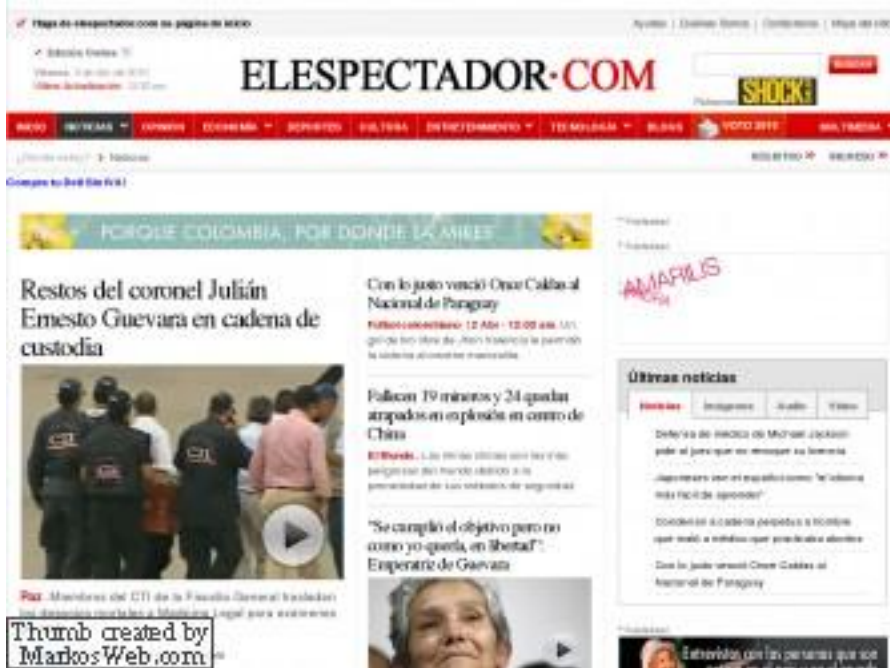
Haga de elespectador.com su página de inicio

Ayuda | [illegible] | Contáctenos | Mapa del sitio

ELESPECTADOR·COM

SHOCK

BUSCAR

INICIO NOTICIAS OPINIÓN ECONOMÍA DEPORTES CULTURA ENTRETENIMIENTO TECNOLOGÍA BLOGS VOTO 2010 MULTIMEDIA

> Noticias

BOLETÍN REGISTRO

PORQUE COLOMBIA, POR DONDE LA MIRES

Restos del coronel Julián Ernesto Guevara en cadena de custodia

CTI

Paz. Miembros del CTI de la Fiscalía General trasladan los despojos mortales a Medicina Legal para exámenes

Con lo justo venció Once Caldas al Nacional de Paraguay

Fútbol colombiano 13 Abr - 10:00 am. Un gol de tiro libre de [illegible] permitió la victoria al onceno manizaleño

Fallecen 19 mineros y 24 quedan atrapados en explosión en centro de China

El Mundo. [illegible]

"Se cumplió el objetivo pero no como yo quería, en libertad": Emperatriz de Guevara

AMARILIS

Últimas noticias

Noticias Imágenes Audio Video

Defensa de médico de Michael Jackson pide al juez que no revoque su licencia

Japoneses ven el español como "el idioma más fácil de aprender"

Condenan a cadena perpetua a hombre que mató a médico que practicaba abortos

Con lo justo venció Once Caldas al Nacional de Paraguay

Entrevistas con las personas que se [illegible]

Thumb created by MarkosWeb.com